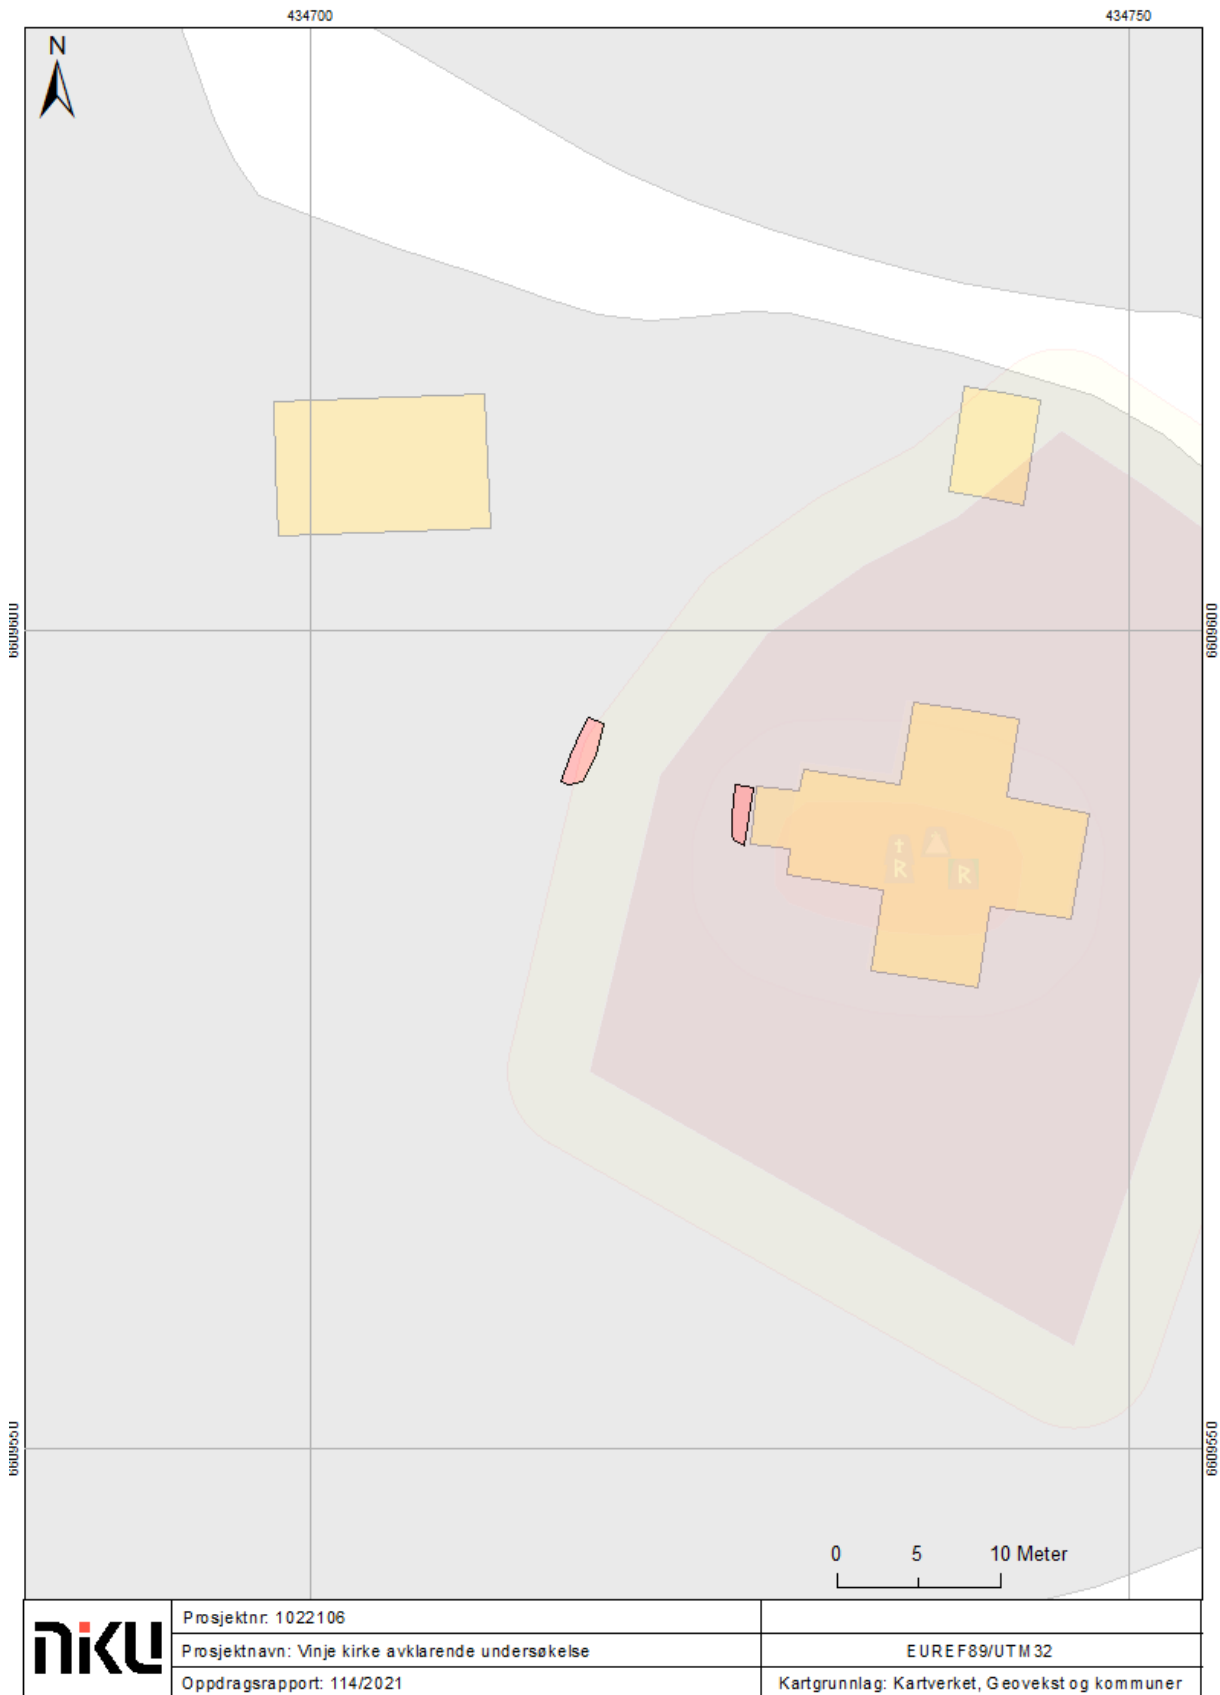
434700

434750

N

6609600

6609600

6609550

6609550

0 5 10 Meter

niku

| Prosjektnr: 1022106 | |
|---|---|
| Prosjektnavn: Vinje kirke avklarende undersøkelse | EUREF89/UTM 32 |
| Oppdragsrapport: 114/2021 | Kartgrunnlag: Kartverket, Geovekst og kommuner |